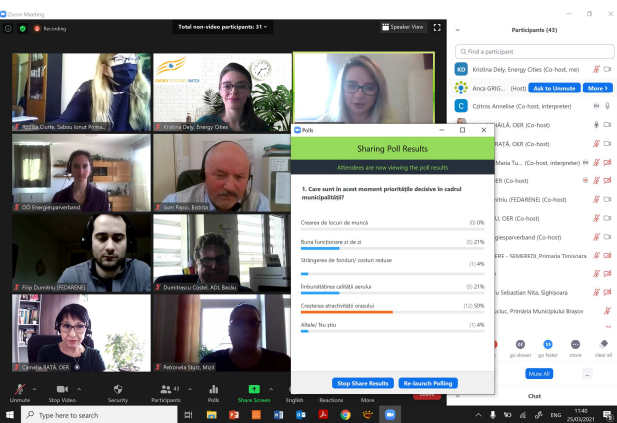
Zoom Meeting

Recording

Total non-video participants: 31

Speaker View

Rodica Curte, Săbău Ionuț Primă...

Kristina Dely, Energy Cities

OÖ Energiesparverband

Ioan Fejsti, Bistrița

Filip Dumitriu (FEDARENE)

Dumitrescu Costel, ADL Bacău

Camelia RAȚĂ, OER

Petronela Stuitz, Mizil

Polls

Sharing Poll Results

Attendees are now viewing the poll results

1. Care sunt în acest moment prioritățile decisive în cadrul municipalității?

Crearea de locuri de muncă (0) 0%

Buna funcționare zi de zi (5) 21%

Strângerea de fonduri/ costuri reduse (1) 4%

Îmbunătățirea calității aerului (5) 21%

Creșterea atractivității orașului (12) 50%

Altele/ Nu știu (1) 4%

Stop Share Results

Re-launch Polling

Participants (43)

Find a participant

Kristina Dely, Energy Cities (Co-host, me)

Anca GRIG...

Ask to Unmute

More

Czitrom Annelise (Co-host, interpreter)

...RĂILĂ, OER (Co-host)

...RAȚĂ, OER (Co-host)

... Maria Tu... (Co-host, interpreter)

...ER (Co-host)

...mitriu (FEDARENE) (Co-host)

...U, OER (Co-host)

...giesparverband (Co-host)

...RET - SEMPREDI_Primaria Timisoara

...u Sebastian Nita, Sighișoara

...uciuc, Primăria Municipiului Brașov

go slower

go faster

more

clear all

Mute All

Chat

Unmute

Stop Video

Security

Participants 43

Polls

Share Screen

English

Reactions

More

Type here to search

ENG

11:40

25/03/2021